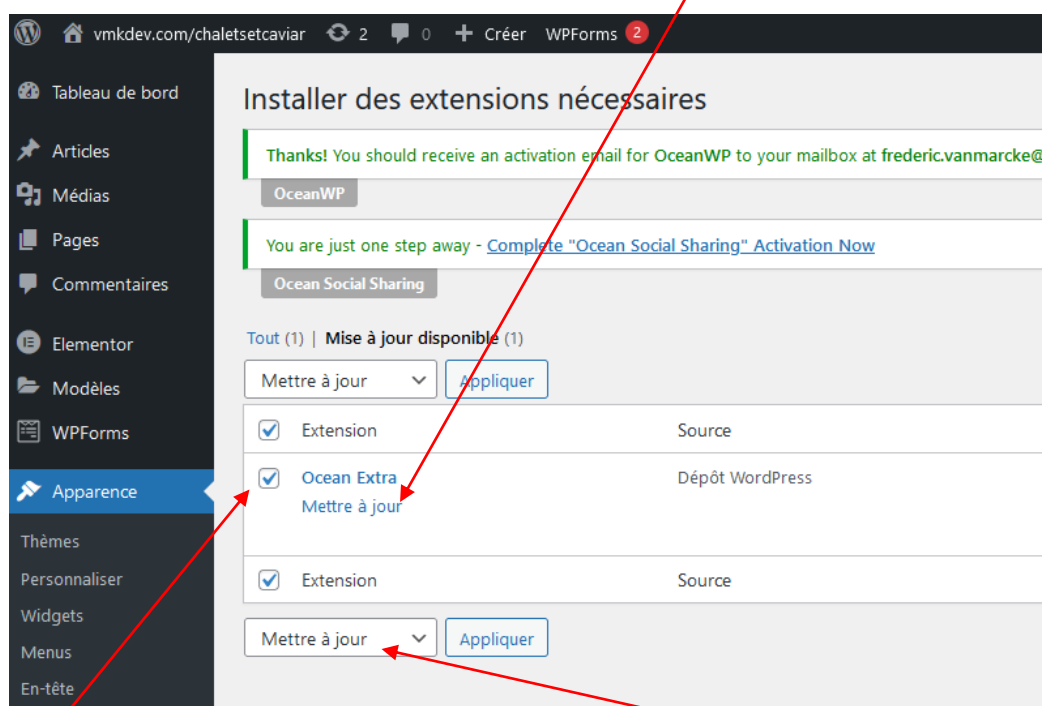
vmkdev.com/chaletsetcaviar 2 0 Créer WPForms 2

Tableau de bord
Articles
Médias
Pages
Commentaires
Elementor
Modèles
WPForms
Apparence
Thèmes
Personnaliser
Widgets
Menus
En-tête

Installer des extensions nécessaires

Thanks! You should receive an activation email for OceanWP to your mailbox at frederic.vanmarcke@

OceanWP

You are just one step away - Complete "Ocean Social Sharing" Activation Now

Ocean Social Sharing

Tout (1) | Mise à jour disponible (1)

Mettre à jour Appliquer

| | Extension | Source |
|---|---|---|
| | Ocean Extra Mettre à jour | Dépôt WordPress |
| | Extension | Source |

Mettre à jour Appliquer